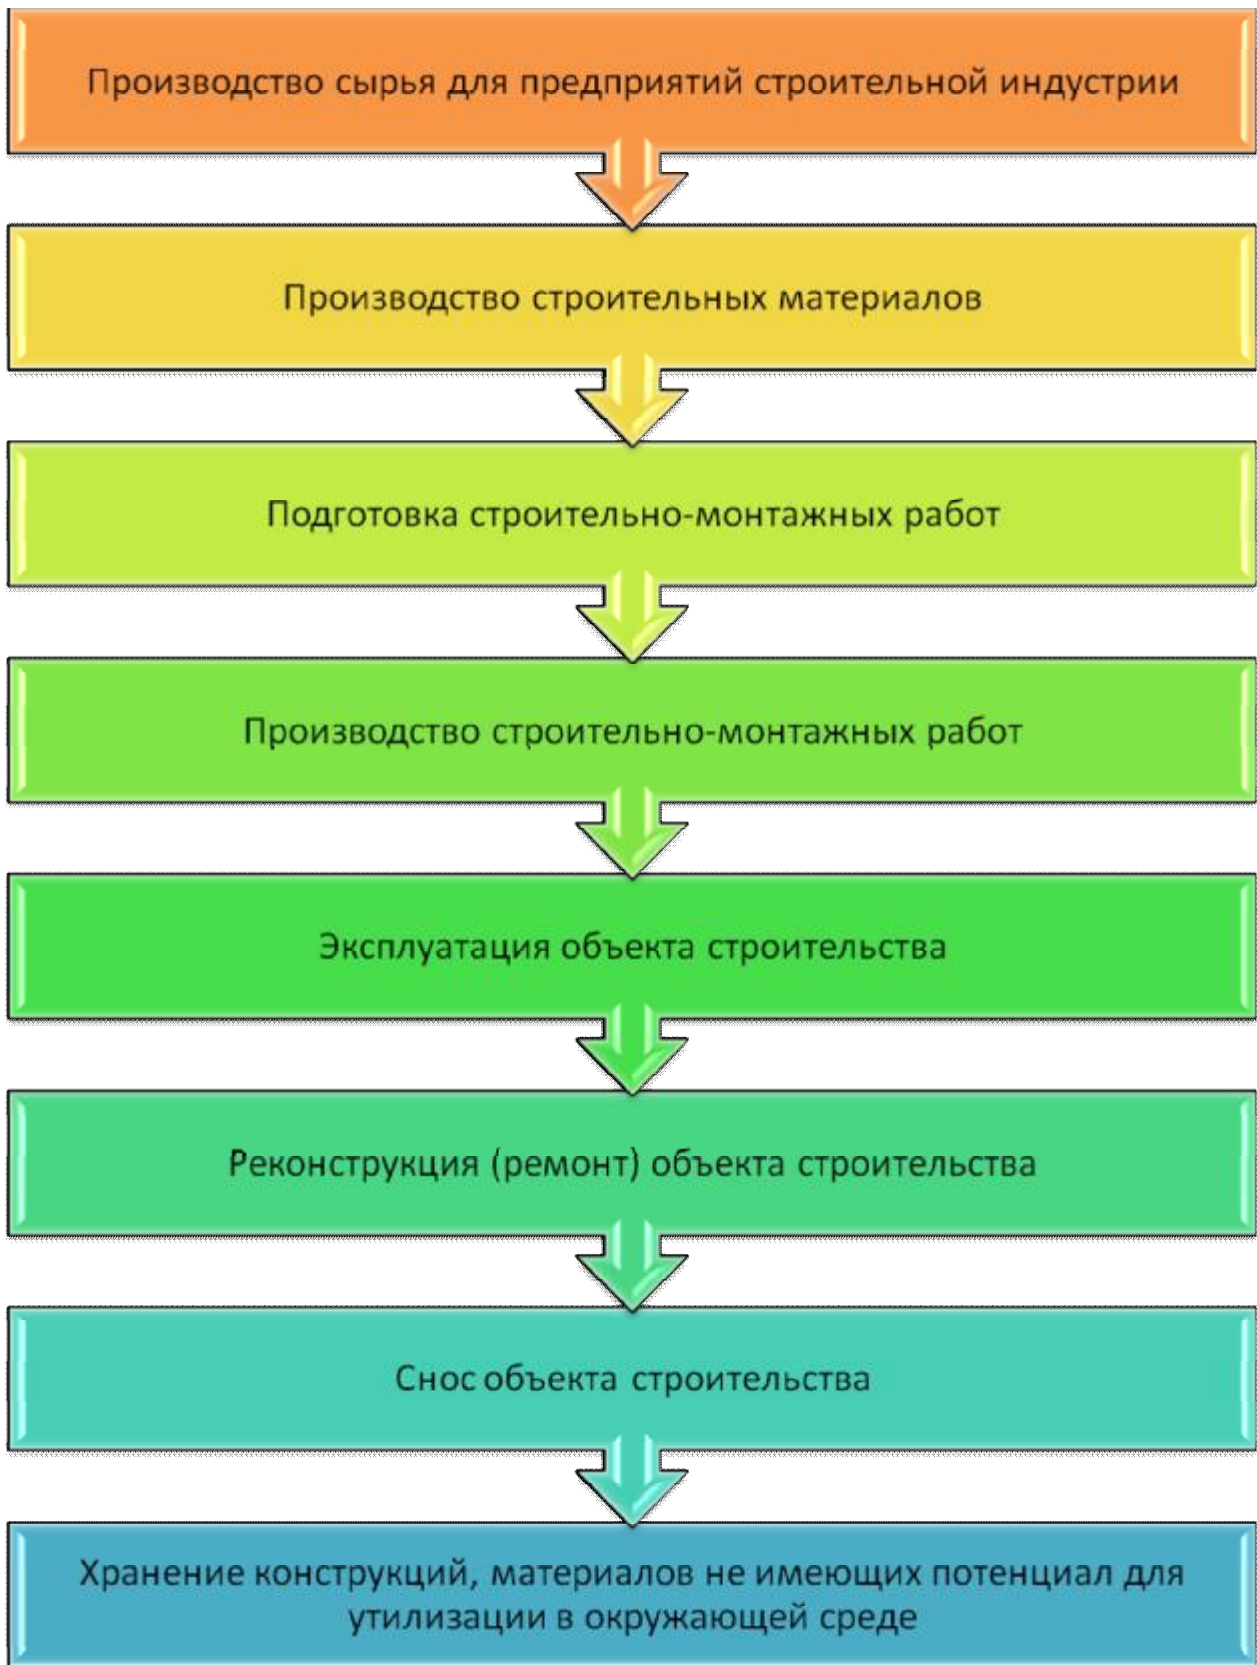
Производство сырья для предприятий строительной индустрии

Производство строительных материалов

Подготовка строительно-монтажных работ

Производство строительно-монтажных работ

Эксплуатация объекта строительства

Реконструкция (ремонт) объекта строительства

Снос объекта строительства

Хранение конструкций, материалов не имеющих потенциал для утилизации в окружающей среде